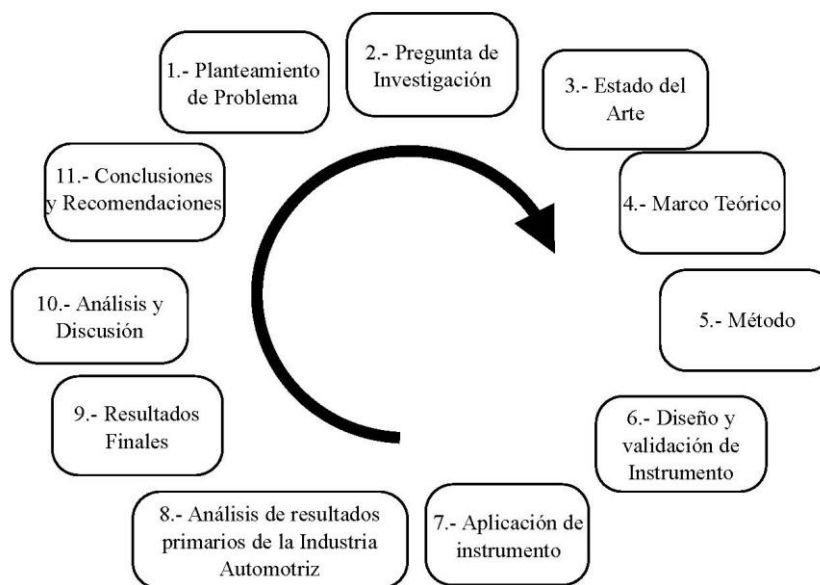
1.- Planteamiento de Problema

2.- Pregunta de Investigación

3.- Estado del Arte

4.- Marco Teórico

5.- Método

6.- Diseño y validación de Instrumento

7.- Aplicación de instrumento

8.- Análisis de resultados primarios de la Industria Automotriz

9.- Resultados Finales

10.- Análisis y Discusión

11.- Conclusiones y Recomendaciones